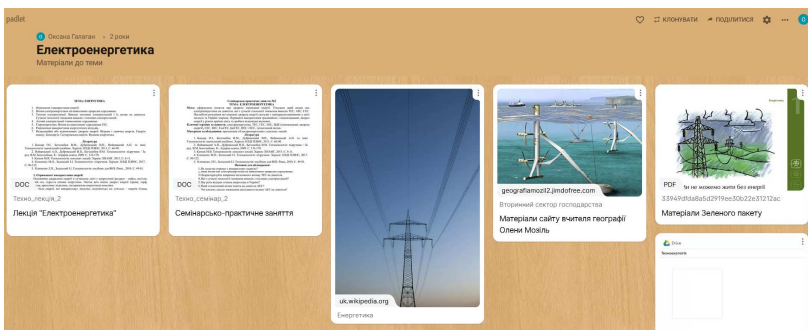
padlet

Оксана Галаган · 2 роки

Електроенергетика

Матеріали до теми

КЛОНУВАТИ ПОДІЛИТИСЯ

DOC
Техно_лекція_2
Лекція "Електроенергетика"

DOC
Техно_семінар_2
Семінарсько-практичне заняття

uk.wikipedia.org
Енергетика

geografiamozil2.jimdofree.com
Вторинний сектор господарства
Матеріали сайту вчителя географії Олени Мозіль

PDF
Чи не можемо жити без енергії
33949dfda8a5d2919ee30b22e31212ac
Матеріали Зеленого пакету

Drive
Техноенергетика